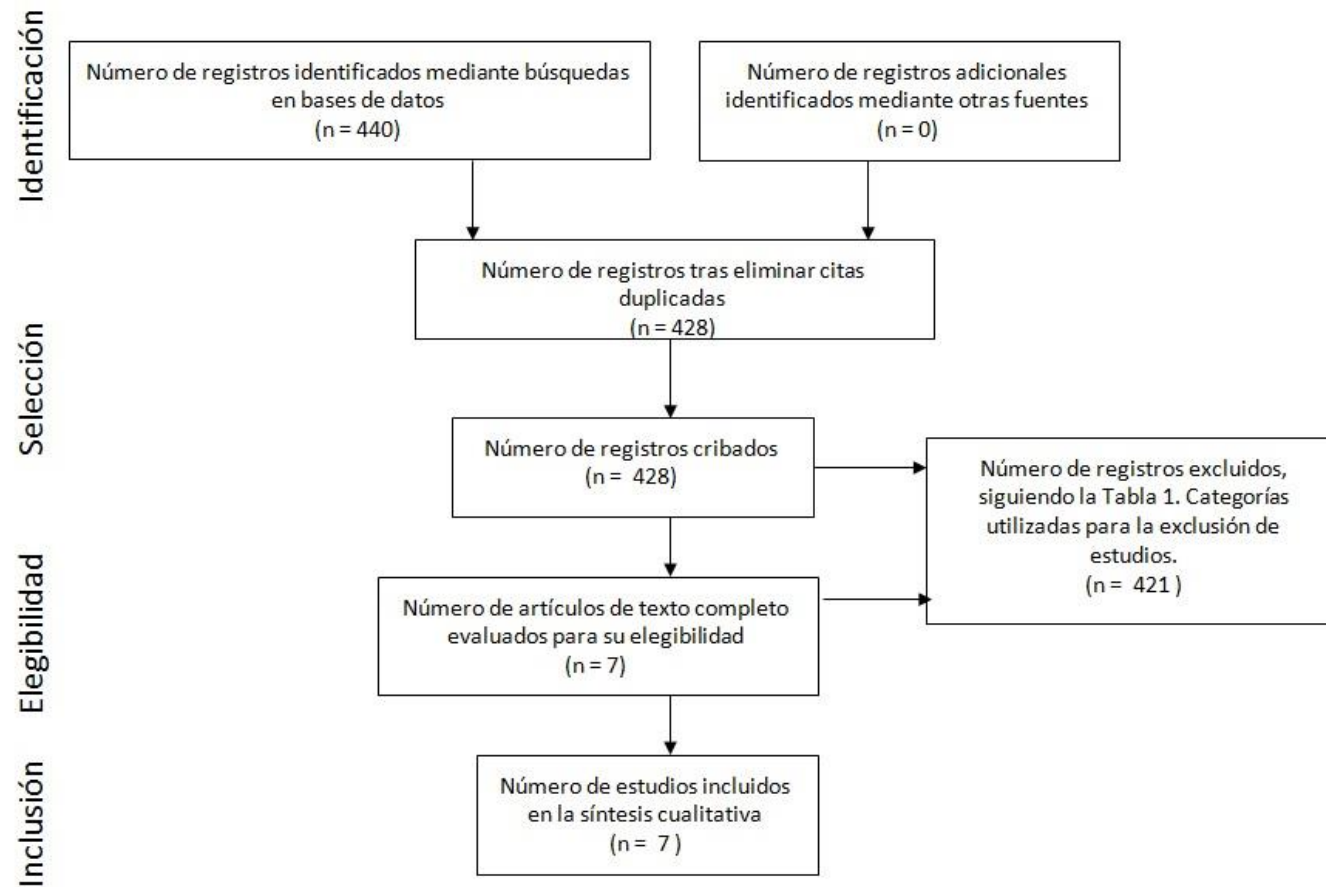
Identificación

Número de registros identificados mediante búsquedas en bases de datos
(n = 440)

Número de registros adicionales identificados mediante otras fuentes
(n = 0)

Selección

Número de registros tras eliminar citas duplicadas
(n = 428)

Número de registros cribados
(n = 428)

Número de registros excluidos, siguiendo la Tabla 1. Categorías utilizadas para la exclusión de estudios.
(n = 421 )

Elegibilidad

Número de artículos de texto completo evaluados para su elegibilidad
(n = 7)

Inclusión

Número de estudios incluidos en la síntesis cualitativa
(n = 7 )